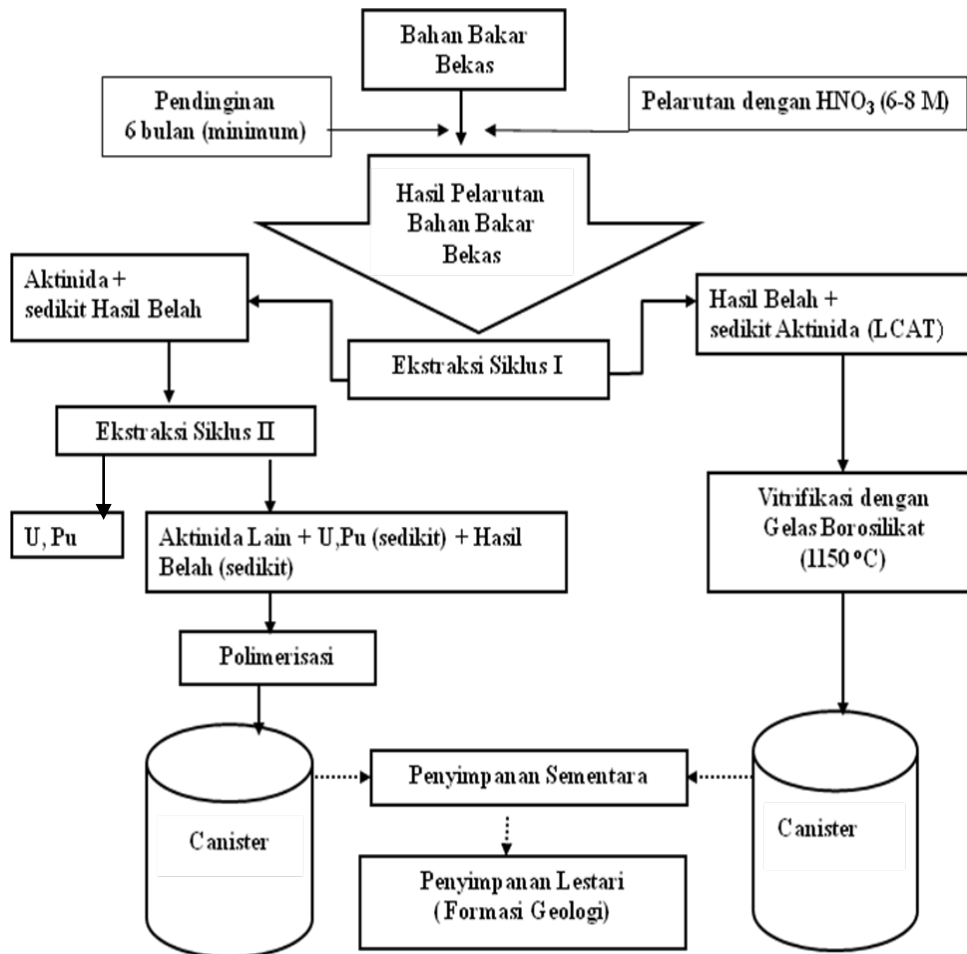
Bahan Bakar Bekas

Pendinginan 6 bulan (minimum)

Pelarutan dengan $HNO_3$ (6-8 M)

Hasil Pelarutan Bahan Bakar Bekas

Aktinida + sedikit Hasil Belah

Ekstraksi Siklus I

Hasil Belah + sedikit Aktinida (LCAT)

Ekstraksi Siklus II

U, Pu

Aktinida Lain + U,Pu (sedikit) + Hasil Belah (sedikit)

Vitrifikasi dengan Gelas Borosilikat (1150 °C)

Polimerisasi

Canister

Penyimpanan Sementara

Canister

Penyimpanan Lestari (Formasi Geologi)